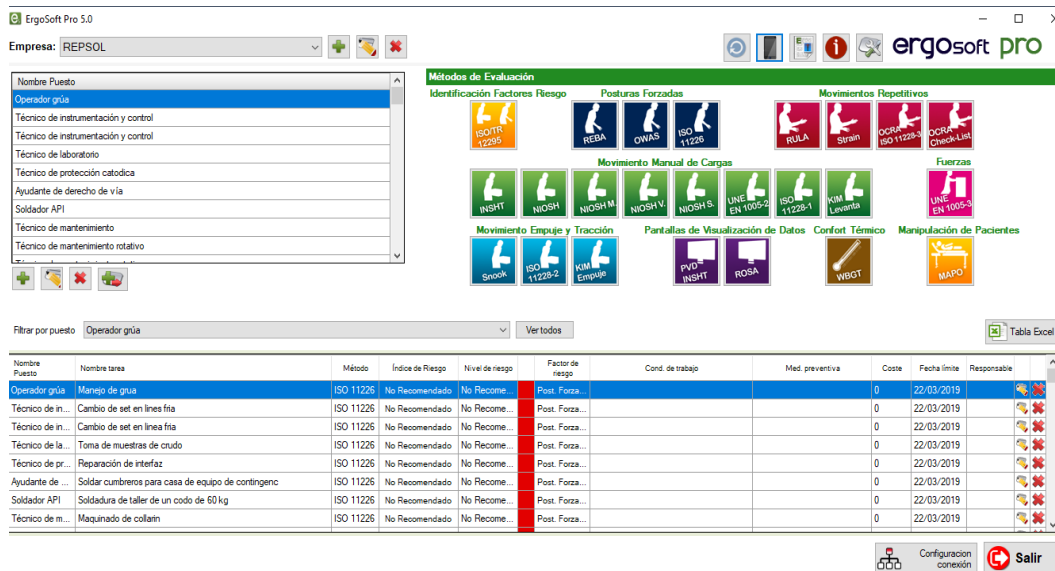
ErgoSoft Pro 5.0

Empresa: REPSOL

ergosoft pro

| Nombre Puesto |
|---|
| Operador grúa |
| Técnico de instrumentación y control |
| Técnico de instrumentación y control |
| Técnico de laboratorio |
| Técnico de protección catodica |
| Ayudante de derecho de vía |
| Soldador API |
| Técnico de mantenimiento |
| Técnico de mantenimiento rotativo |

Métodos de Evaluación

Identificación Factores Riesgo
ISO/TR 12295

Posturas Forzadas
REBA
OWAS
ISO 11226

Movimientos Repetitivos
RULA
Strain
OCRA ISO 11228-3
OCRA Check-List

Movimiento Manual de Cargas
INSHT
NIOSH
NIOSH M.
NIOSH V.
NIOSH S.
UNE EN 1005-2
ISO 11228-1
KIM Levanta

Fuerzas
UNE EN 1005-3

Movimiento Empuje y Tracción
Snook
ISO 11228-2
KIM Empuje

Pantallas de Visualización de Datos
PVD INSHT
ROSA

Confort Térmico
WBGT

Manipulación de Pacientes
MAPO

Filtrar por puesto Operador grúa
Ver todos
Tabla Excel

| Nombre Puesto | Nombre tarea | Método | Índice de Riesgo | Nivel de riesgo | | Factor de riesgo | Cond. de trabajo | Med. preventiva | Coste | Fecha límite | Responsable |
|---|---|---|---|---|---|---|---|---|---|---|---|
| Operador grúa | Manejo de grua | ISO 11226 | No Recomendado | No Recome... | | Post. Forza... | | | 0 | 22/03/2019 | |
| Técnico de in... | Cambio de set en lines fria | ISO 11226 | No Recomendado | No Recome... | | Post. Forza... | | | 0 | 22/03/2019 | |
| Técnico de in... | Cambio de set en linea fria | ISO 11226 | No Recomendado | No Recome... | | Post. Forza... | | | 0 | 22/03/2019 | |
| Técnico de la... | Toma de muestras de crudo | ISO 11226 | No Recomendado | No Recome... | | Post. Forza... | | | 0 | 22/03/2019 | |
| Técnico de pr... | Reparación de interfaz | ISO 11226 | No Recomendado | No Recome... | | Post. Forza... | | | 0 | 22/03/2019 | |
| Ayudante de ... | Soldar cumbreros para casa de equipo de contingenc | ISO 11226 | No Recomendado | No Recome... | | Post. Forza... | | | 0 | 22/03/2019 | |
| Soldador API | Soldadura de taller de un codo de 60 kg | ISO 11226 | No Recomendado | No Recome... | | Post. Forza... | | | 0 | 22/03/2019 | |
| Técnico de m... | Maquinado de collarin | ISO 11226 | No Recomendado | No Recome... | | Post. Forza... | | | 0 | 22/03/2019 | |

Configuracion conexión
Salir